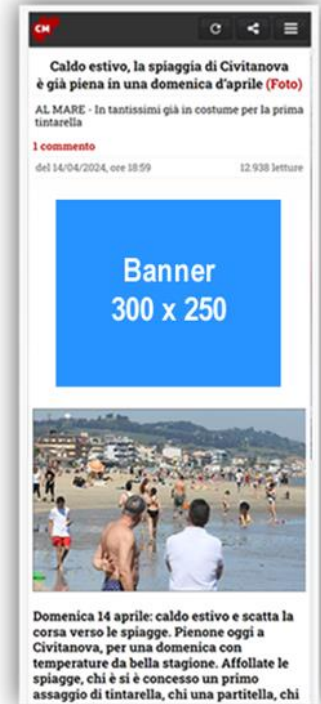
CM

Caldo estivo, la spiaggia di Civitanova è già piena in una domenica d'aprile (Foto)

AL MARE - In tantissimi già in costume per la prima tintarella

1 commento

del 14/04/2024, ore 18:59

12.938 letture

Banner 300 x 250

Domenica 14 aprile: caldo estivo e scatta la corsa verso le spiagge. Pienone oggi a Civitanova, per una domenica con temperature da bella stagione. Affollate le spiagge, chi è si è concesso un primo assaggio di tintarella, chi una partitella, chi